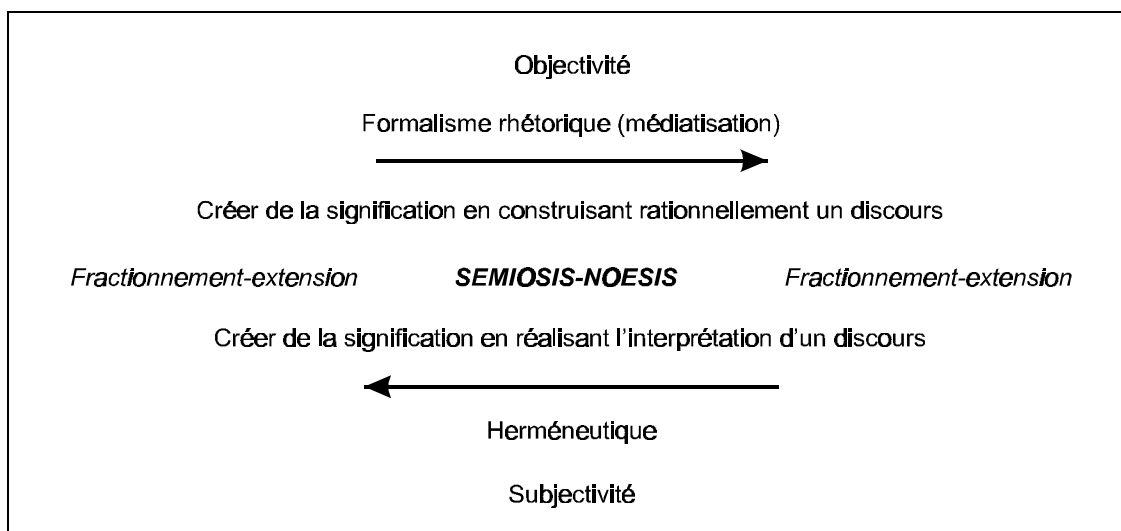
Objectivité

Formalisme rhétorique (médiatisation)

Créer de la signification en construisant rationnellement un discours

*Fractionnement-extension* ***SEMIOSIS-NOESIS*** *Fractionnement-extension*

Créer de la signification en réalisant l'interprétation d'un discours

Herméneutique

Subjectivité